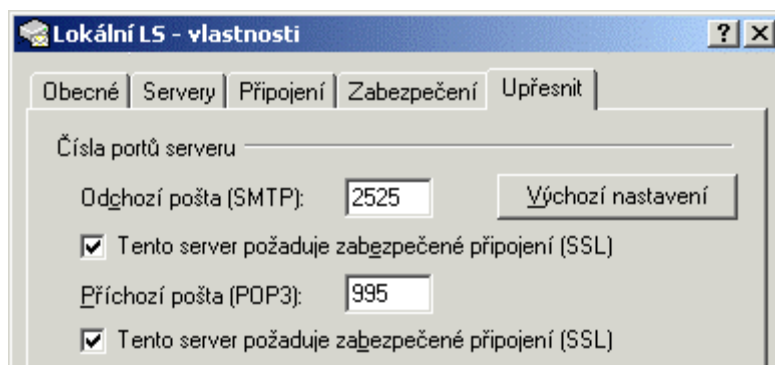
Lokální LS - vlastnosti

?
X

Obecné | Servery | Připojení | Zabezpečení | Upřesnit

Čísla portů serveru

Odchozí pošta (SMTP): 2525

Výchozí nastavení

Tento server požaduje zabezpečené připojení (SSL)

Příchozí pošta (POP3): 995

Tento server požaduje zabezpečené připojení (SSL)